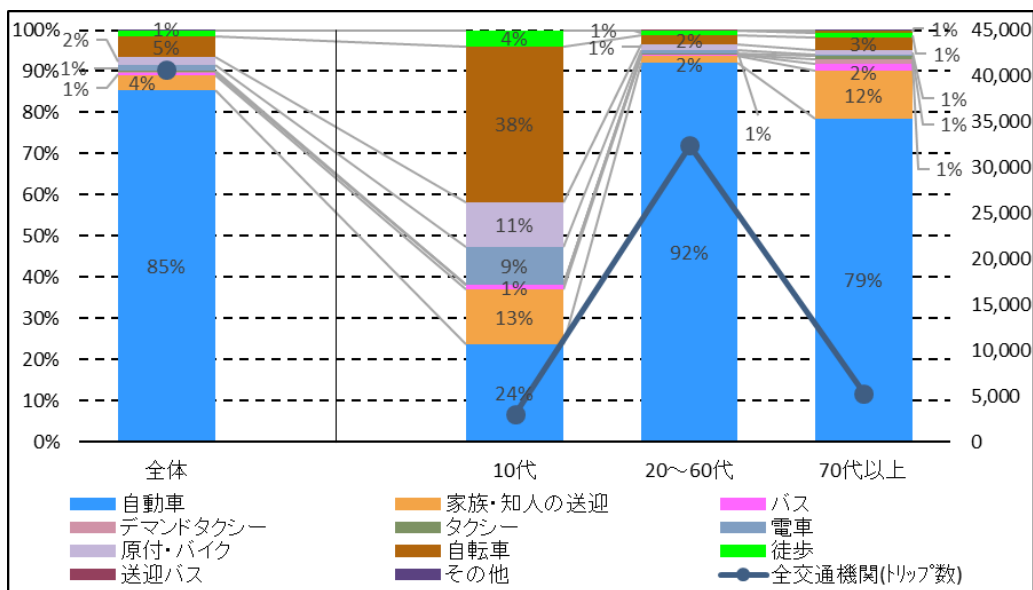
100%
90%
80%
70%
60%
50%
40%
30%
20%
10%
0%

45,000
40,000
35,000
30,000
25,000
20,000
15,000
10,000
5,000
0

1%
2%
5%
1%
1%
4%
85%

4%
38%
11%
9%
1%
13%
24%

1%
1%
2%
2%
92%
1%

1%
1%
3%
2%
12%
79%
1%
1%
1%

全体
10代
20～60代
70代以上

自動車
家族・知人の送迎
バス
デマンドタクシー
タクシー
電車
原付・バイク
自転車
徒歩
送迎バス
その他
全交通機関(ﾄﾘｯﾌﾟ数)